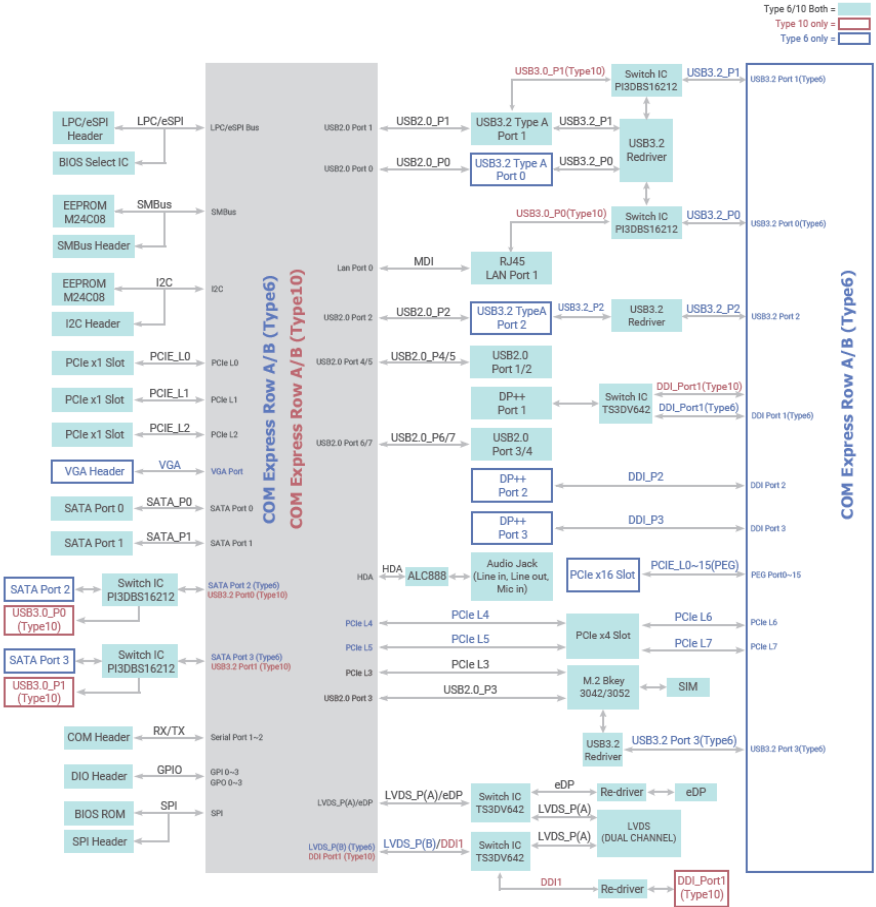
Type 6/10 Both =
Type 10 only =
Type 6 only =

LPC/eSPI Header
BIOS Select IC
LPC/eSPI
LPC/eSPI Bus
EEPROM M24C08
SMBus Header
SMBus
SMBus
EEPROM M24C08
I2C Header
I2C
I2C
PCIe x1 Slot
PCIE_L0
PCIe L0
PCIe x1 Slot
PCIE_L1
PCIe L1
PCIe x1 Slot
PCIE_L2
PCIe L2
VGA Header
VGA
VGA Port
SATA Port 0
SATA_P0
SATA Port 0
SATA Port 1
SATA_P1
SATA Port 1
SATA Port 2
USB3.0_P0 (Type10)
Switch IC PI3DBS16212
SATA Port 2 (Type6)
USB3.2 Port0 (Type10)
SATA Port 3
USB3.0_P1 (Type10)
Switch IC PI3DBS16212
SATA Port 3 (Type6)
USB3.2 Port1 (Type10)
COM Header
RX/TX
Serial Port 1~2
DIO Header
GPIO
GPI 0~3
GPO 0~3
BIOS ROM
SPI Header
SPI
SPI

COM Express Row A/B (Type6)
COM Express Row A/B (Type10)

USB2.0 Port 1
USB2.0_P1
USB3.2 Type A Port 1
USB3.2_P1
USB3.0_P1(Type10)
Switch IC PI3DBS16212
USB3.2_P1
USB3.2 Port 1(Type6)
USB3.2 Redriver
USB2.0 Port 0
USB2.0_P0
USB3.2 Type A Port 0
USB3.2_P0
USB3.0_P0(Type10)
Switch IC PI3DBS16212
USB3.2_P0
USB3.2 Port 0(Type6)
Lan Port 0
MDI
RJ45 LAN Port 1
USB2.0 Port 2
USB2.0_P2
USB3.2 TypeA Port 2
USB3.2_P2
USB3.2 Redriver
USB3.2_P2
USB3.2 Port 2
USB2.0 Port 4/5
USB2.0_P4/5
USB2.0 Port 1/2
DP++ Port 1
Switch IC TS3DV642
DDI_Port1(Type10)
DDI_Port1(Type6)
DDI Port 1(Type6)
USB2.0 Port 6/7
USB2.0_P6/7
USB2.0 Port 3/4
DP++ Port 2
DDI_P2
DDI Port 2
DP++ Port 3
DDI_P3
DDI Port 3
HDA
HDA
ALC888
Audio Jack (Line in, Line out, Mic in)
PCIe x16 Slot
PCIE_L0~15(PEG)
PEG Port0~15
PCIe L4
PCIe L4
PCIe x4 Slot
PCIe L6
PCIe L6
PCIe L5
PCIe L5
PCIe L7
PCIe L7
PCIe L3
PCIe L3
M.2 Bkey 3042/3052
SIM
USB2.0 Port 3
USB2.0_P3
USB3.2 Redriver
USB3.2 Port 3(Type6)
USB3.2 Port 3(Type6)
LVDS_P(A)/eDP
LVDS_P(A)/eDP
Switch IC TS3DV642
eDP
Re-driver
eDP
LVDS_P(A)
LVDS (DUAL CHANNEL)
LVDS_P(B) (Type6)
DDI Port 1 (Type10)
LVDS_P(B)/DDI1
Switch IC TS3DV642
LVDS_P(A)
DDI1
Re-driver
DDI_Port1 (Type10)

COM Express Row A/B (Type6)